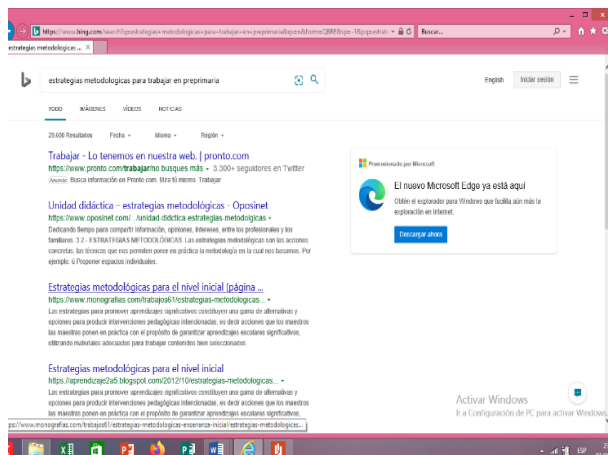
https://www.bing.com/search?q=estrategias+metodologicas+para+trabajar+en+preprimaria&qs=n&form=QBRE&sp=-1&pq=estrat

Buscar...

estrategias metodologicas ... ×

estrategias metodologicas para trabajar en preprimaria

English Iniciar sesión

TODO IMÁGENES VIDEOS NOTICIAS

20.600 Resultados Fecha Idioma Región

Trabajar - Lo tenemos en nuestra web. | pronto.com
https://www.pronto.com/trabajar/no busques más • 3.300+ seguidores en Twitter
Anuncio Busca información en Pronto.com. Mira tú mismo. Trabajar

Unidad didáctica – estrategias metodológicas – Oposinet
https://www.oposinet.com/.../unidad-didactica-estrategias-metodologicas
Dedicando tiempo para compartir información, opiniones, intereses, entre los profesionales y los familiares. 3.2.- ESTRATEGIAS METODOLÓGICAS. Las estrategias metodológicas son las acciones concretas; las técnicas que nos permiten poner en práctica la metodología en la cual nos basamos. Por ejemplo: ó Proponer espacios individuales.

Estrategias metodológicas para el nivel inicial (página ...
https://www.monografias.com/trabajos61/estrategias-metodologicas...
Las estrategias para promover aprendizajes significativos constituyen una gama de alternativas y opciones para producir intervenciones pedagógicas intencionadas, es decir acciones que los maestros las maestros ponen en práctica con el propósito de garantizar aprendizajes escolares significativos, utilizando materiales adecuados para trabajar contenidos bien seleccionados.

Estrategias metodológicas para el nivel inicial
https://aprendizaje2a5.blogspot.com/2012/10/estrategias-metodologicas...
Las estrategias para promover aprendizajes significativos constituyen una gama de alternativas y opciones para producir intervenciones pedagógicas intencionadas, es decir acciones que los maestros las maestros ponen en práctica con el propósito de garantizar aprendizajes escolares significativos.

Promocionado por Microsoft

El nuevo Microsoft Edge ya está aquí
Obtén el explorador para Windows que facilita aún más la exploración en Internet.

Descargar ahora

Activar Windows
Ir a Configuración de PC para activar Windows.

https://www.monografias.com/trabajos61/estrategias-metodologicas-ensenanza-inicial/estrategias-metodologicas...

ESP